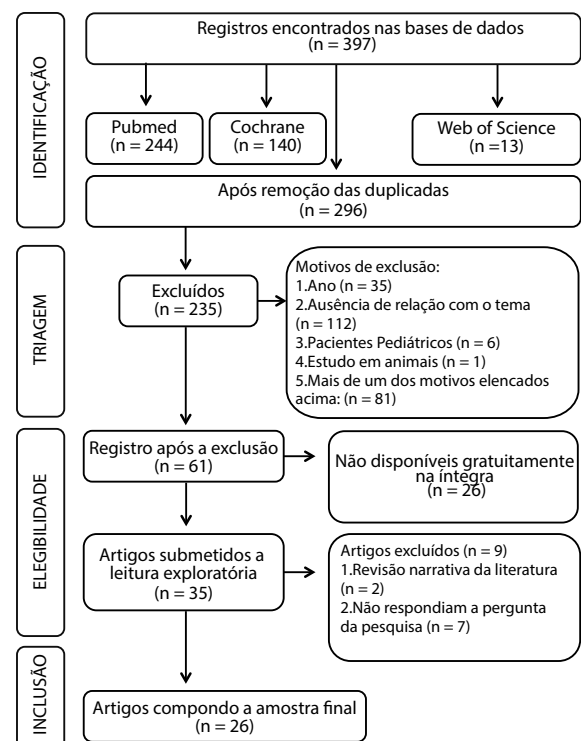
IDENTIFICAÇÃO

Registros encontrados nas bases de dados (n = 397)

Pubmed (n = 244)

Cochrane (n = 140)

Web of Science (n =13)

Após remoção das duplicadas (n = 296)

TRIAGEM

Excluídos (n = 235)

Motivos de exclusão:
1.Ano (n = 35)
2.Ausência de relação com o tema (n = 112)
3.Pacientes Pediátricos (n = 6)
4.Estudo em animais (n = 1)
5.Mais de um dos motivos elencados acima: (n = 81)

ELEGIBILIDADE

Registro após a exclusão (n = 61)

Não disponíveis gratuitamente na íntegra (n = 26)

Artigos submetidos a leitura exploratória (n = 35)

Artigos excluídos (n = 9)
1.Revisão narrativa da literatura (n = 2)
2.Não respondiam a pergunta da pesquisa (n = 7)

INCLUSÃO

Artigos compondo a amostra final (n = 26)